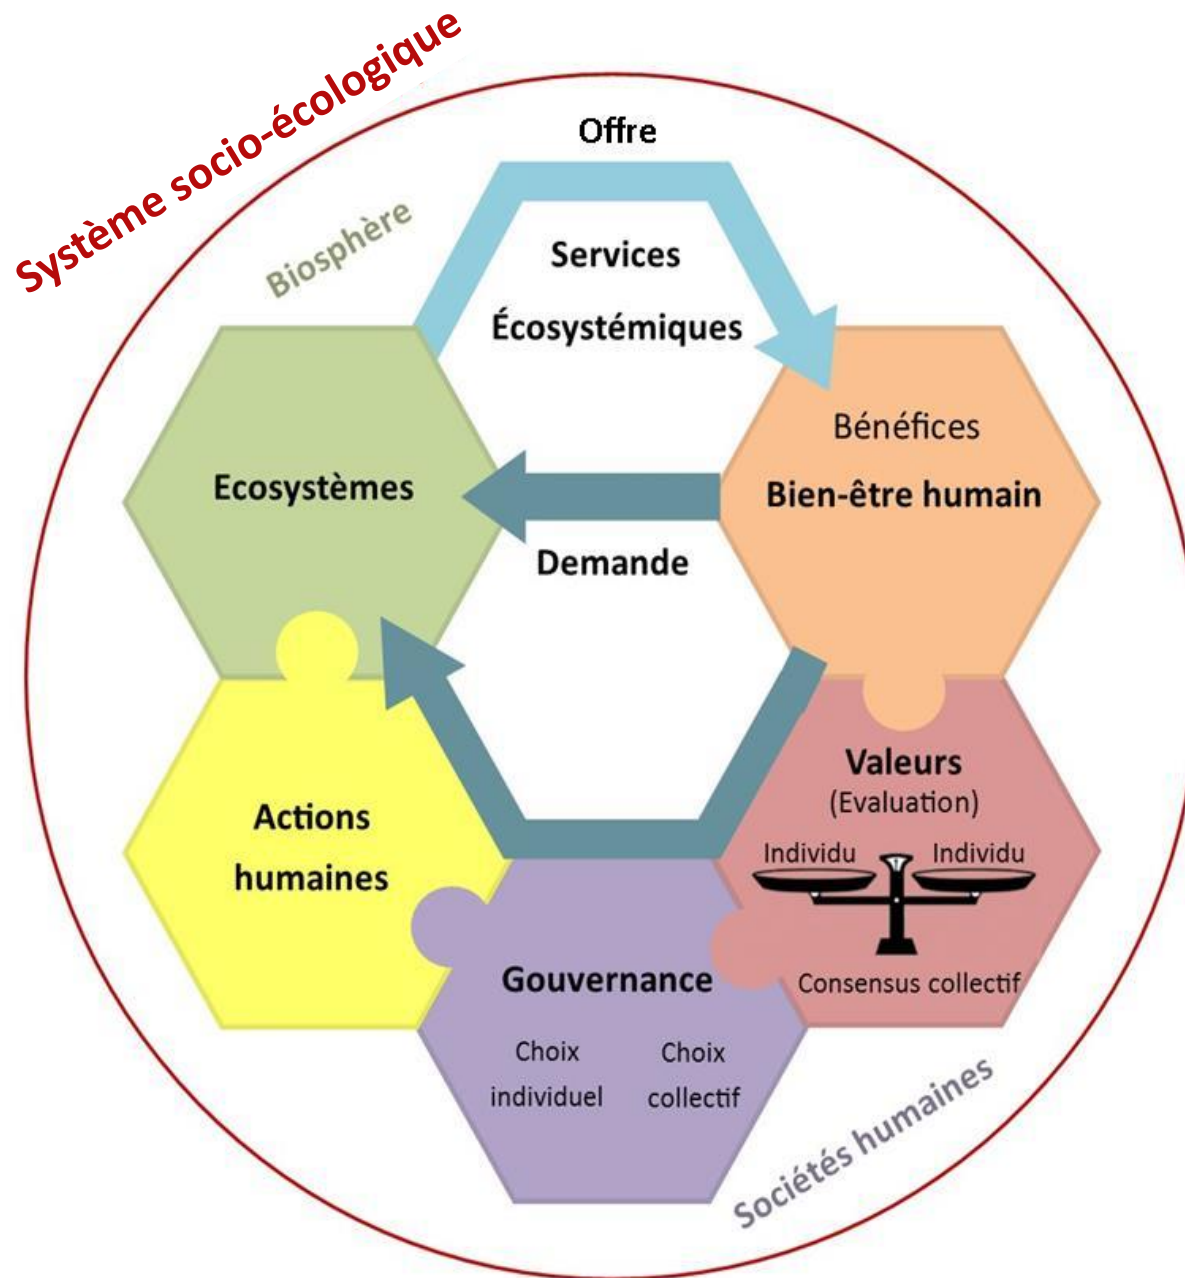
Système socio-écologique

Biosphère

Offre

Services
Écosystémiques

Ecosystèmes

Bénéfices
Bien-être humain

Demande

Valeurs
(Evaluation)
Individu Individu
Consensus collectif

Actions
humaines

Gouvernance
Choix individuel
Choix collectif

Sociétés humaines